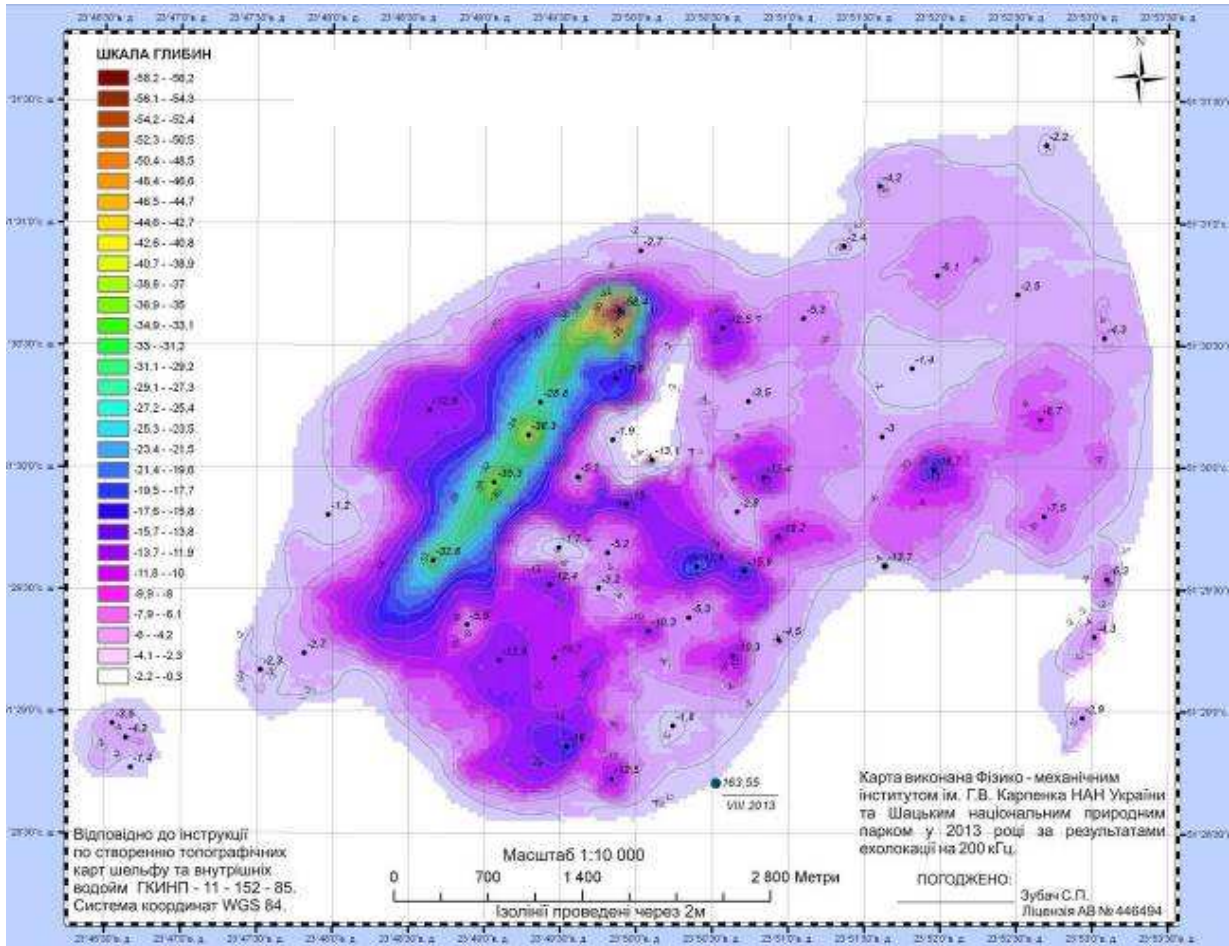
ШКАЛА ГЛИБИН

-58,2 - -56,2
-56,1 - -54,3
-54,2 - -52,4
-52,3 - -50,5
-50,4 - -48,5
-48,4 - -46,6
-46,5 - -44,7
-44,6 - -42,7
-42,6 - -40,8
-40,7 - -38,9
-38,8 - -37
-36,9 - -35
-34,9 - -33,1
-33 - -31,2
-31,1 - -29,2
-29,1 - -27,3
-27,2 - -25,4
-25,3 - -23,5
-23,4 - -21,5
-21,4 - -19,6
-19,5 - -17,7
-17,6 - -15,8
-15,7 - -13,8
-13,7 - -11,9
-11,8 - -10
-9,9 - -8
-7,9 - -6,1
-6 - -4,2
-4,1 - -2,3
-2,2 - -0,3

N

-2,2
-4,2
-2,4
-2,7
-6,1
-2,6
-4,3
-12,5
-5,2
-1,4
-12,6
-28,6
-3,5
-6,7
-38,3
-7,9
-13,1
-3
-35,3
-5,1
-13,4
-1,2
-2,8
-7,5
-32,6
-18,2
-1,7
-5,2
-12,7
-12,4
-3,2
-6,3
-5,5
-5,3
-10,3
-2,9
-2,7
-13,3
-10,7
-10,3
-4,5
-4,3
-2,6
-4,2
-1,4
-1,8
-2,9
-12,5
163,55
VIII 2013

Відповідно до інструкції по створенню топографічних карт шельфу та внутрішніх водойм ГКИНП - 11 - 152 - 85. Система координат WGS 84.

Масштаб 1:10 000
0 700 1 400 2 800 Метри
Ізолінії проведені через 2м

Карта виконана Фізико - механічним інститутом ім. Г.В. Карпенка НАН України та Шацьким національним природним парком у 2013 році за результатами ехолокації на 200 кГц.

ПОГОДЖЕНО:
Зубач С.П.
Ліцензія АВ № 446494